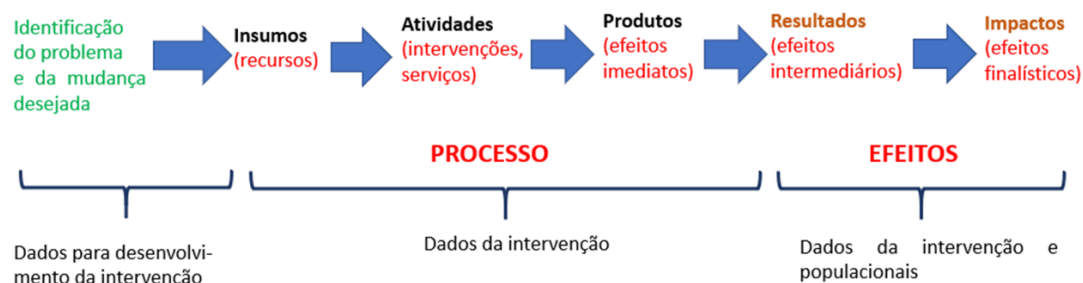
Identificação do problema e da mudança desejada

Insumos (recursos)

Atividades (intervenções, serviços)

Produtos (efeitos imediatos)

Resultados (efeitos intermediários)

Impactos (efeitos finalísticos)

PROCESSO

EFEITOS

Dados para desenvolvimento da intervenção

Dados da intervenção

Dados da intervenção e populacionais